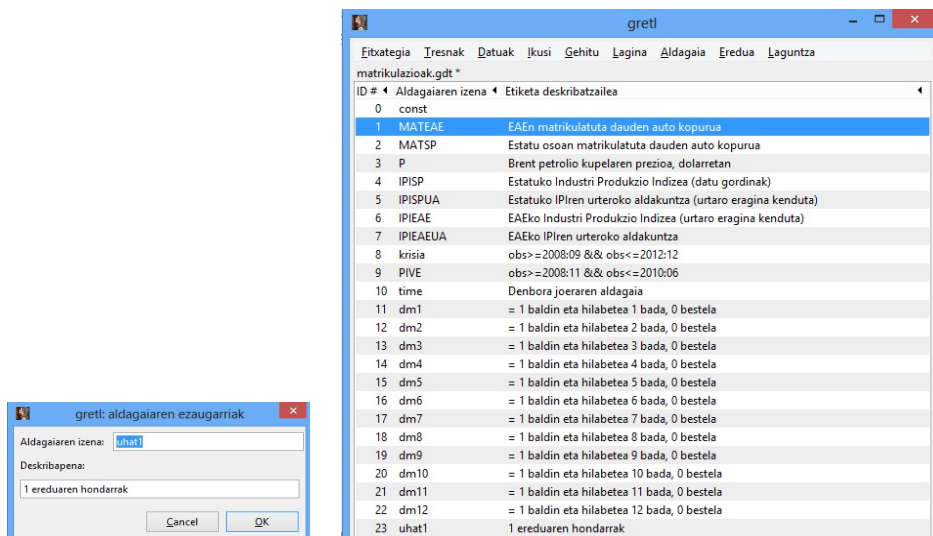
gretl: aldagaiaren ezaugarriak

Aldagaiaren izena: uhat1

Deskribapena:

1 ereduaren hondarrak

Cancel OK

gretl

Fitxategia Tresnak Datuak Ikusi Gehitu Lagina Aldagaia Eredua Laguntza

matrikulazioak.gdt *

| ID # | Aldagaiaren izena | Etiketa deskribatzailea |
|---|---|---|
| 0 | const | |
| 1 | MATEAE | EAEn matrikulatuta dauden auto kopurua |
| 2 | MATSP | Estatu osoan matrikulatuta dauden auto kopurua |
| 3 | P | Brent petrolio kupelaren prezioa, dolarretan |
| 4 | IPISP | Estatuko Industri Produkzio Indizea (datu gordinak) |
| 5 | IPISPUA | Estatuko IPIren urteroko aldakuntza (urtaro eragina kenduta) |
| 6 | IPIEAE | EAEko Industri Produkzio Indizea (urtaro eragina kenduta) |
| 7 | IPIEAEUA | EAEko IPIren urteroko aldakuntza |
| 8 | krisia | obs>=2008:09 && obs<=2012:12 |
| 9 | PIVE | obs>=2008:11 && obs<=2010:06 |
| 10 | time | Denbora joeraren aldagaia |
| 11 | dm1 | = 1 baldin eta hilabetea 1 bada, 0 bestela |
| 12 | dm2 | = 1 baldin eta hilabetea 2 bada, 0 bestela |
| 13 | dm3 | = 1 baldin eta hilabetea 3 bada, 0 bestela |
| 14 | dm4 | = 1 baldin eta hilabetea 4 bada, 0 bestela |
| 15 | dm5 | = 1 baldin eta hilabetea 5 bada, 0 bestela |
| 16 | dm6 | = 1 baldin eta hilabetea 6 bada, 0 bestela |
| 17 | dm7 | = 1 baldin eta hilabetea 7 bada, 0 bestela |
| 18 | dm8 | = 1 baldin eta hilabetea 8 bada, 0 bestela |
| 19 | dm9 | = 1 baldin eta hilabetea 9 bada, 0 bestela |
| 20 | dm10 | = 1 baldin eta hilabetea 10 bada, 0 bestela |
| 21 | dm11 | = 1 baldin eta hilabetea 11 bada, 0 bestela |
| 22 | dm12 | = 1 baldin eta hilabetea 12 bada, 0 bestela |
| 23 | uhat1 | 1 ereduaren hondarrak |